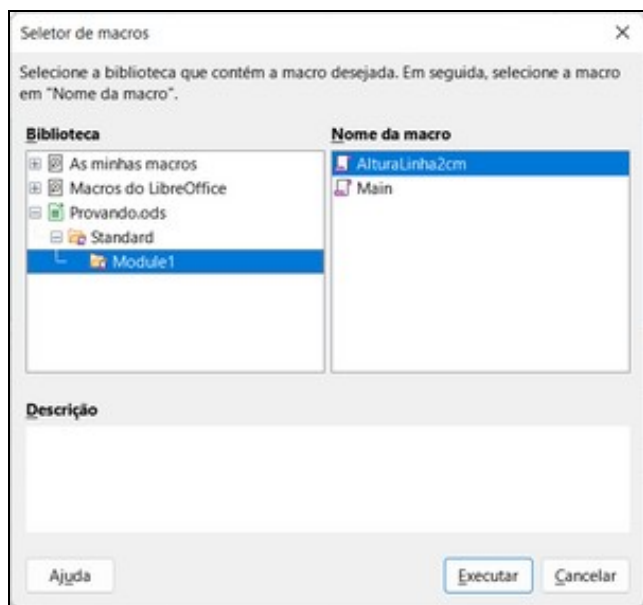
Seletor de macros

×

Selecione a biblioteca que contém a macro desejada. Em seguida, selecione a macro em "Nome da macro".

Biblioteca

As minhas macros
Macros do LibreOffice
Provando.ods
Standard
Module1

Nome da macro

AlturaLinha2cm
Main

Descrição

Ajuda

Executar

Cancelar